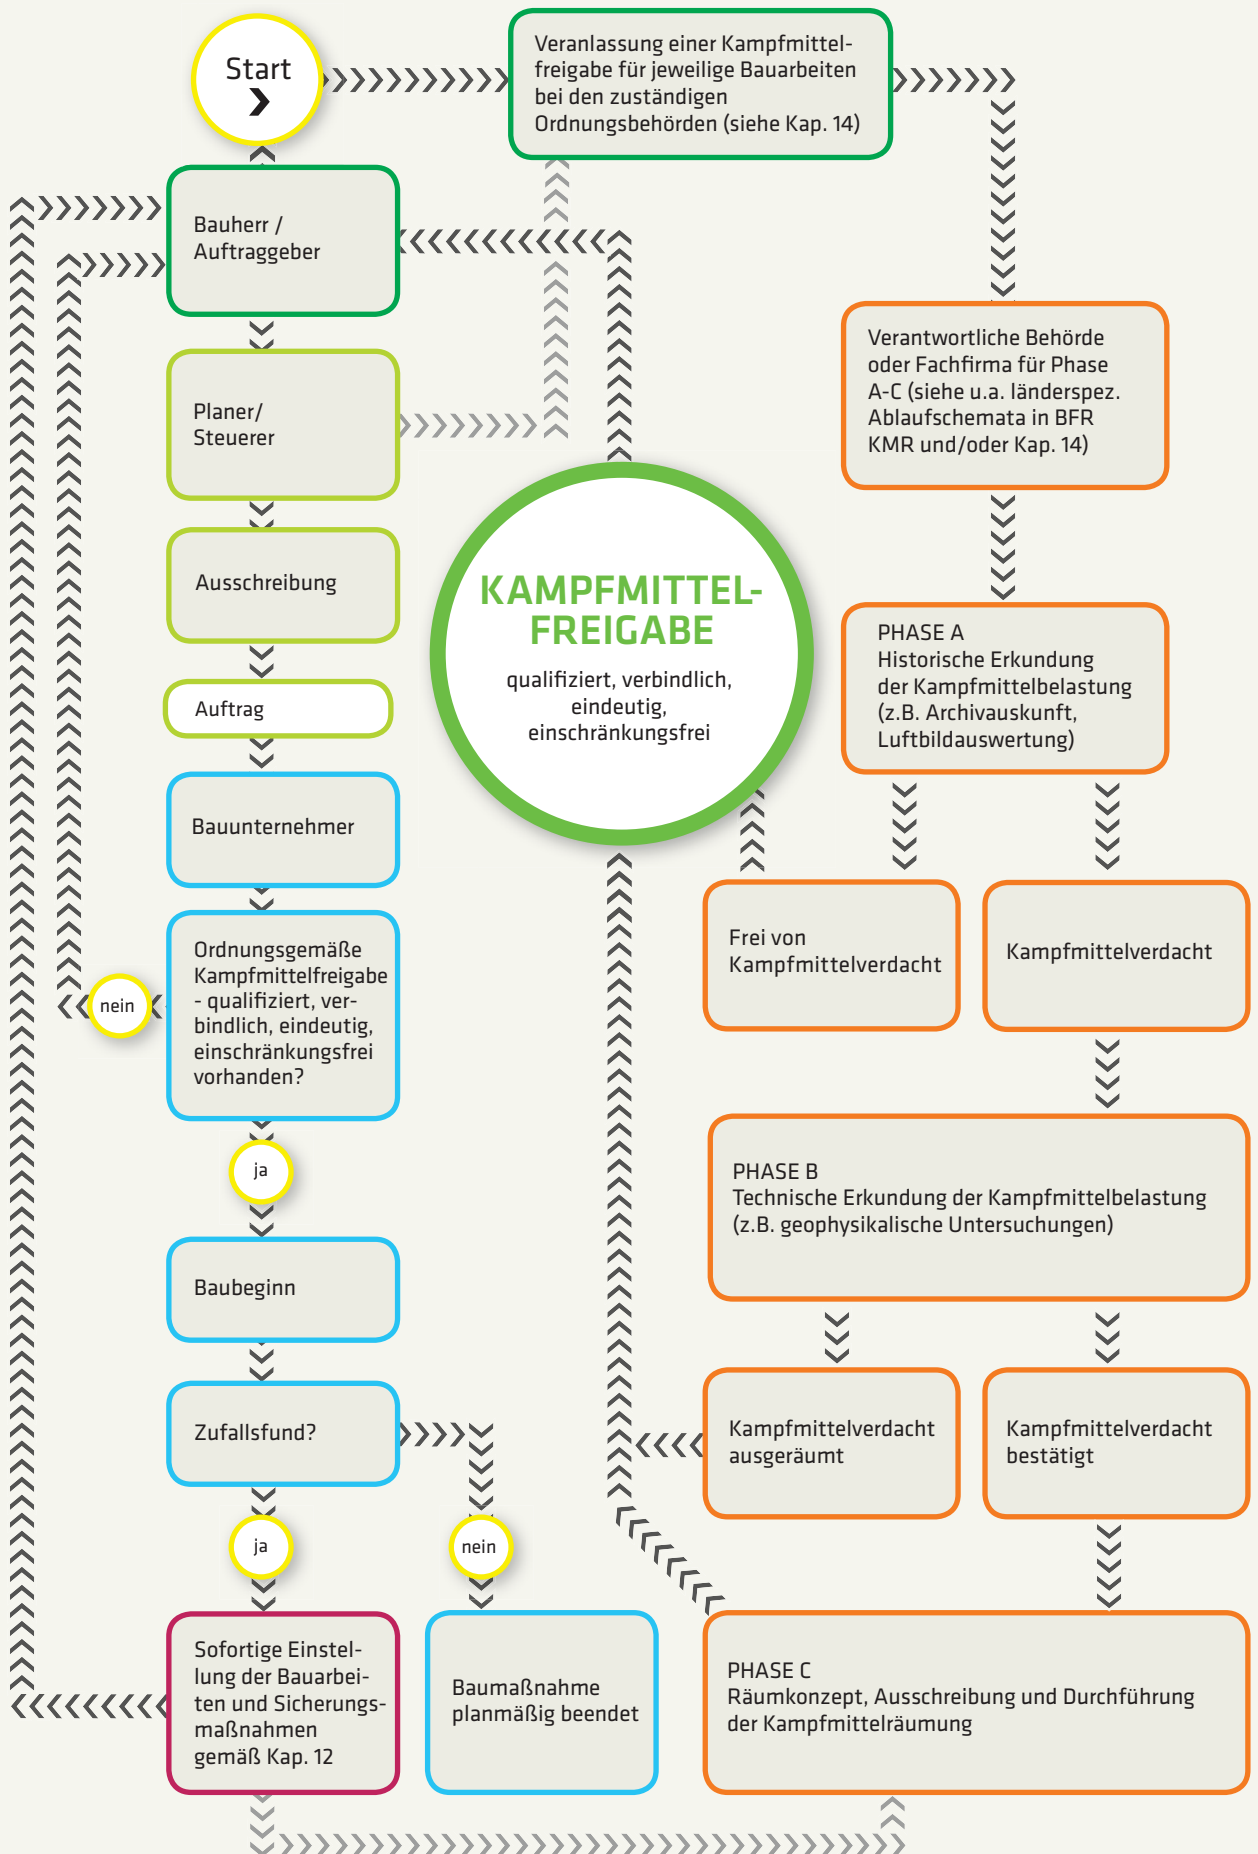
Start

Veranlassung einer Kampfmittelfreigabe für jeweilige Bauarbeiten bei den zuständigen Ordnungsbehörden (siehe Kap. 14)

Bauherr / Auftraggeber

Planer/ Steuerer

Ausschreibung

Auftrag

Bauunternehmer

Ordnungsgemäße Kampfmittelfreigabe - qualifiziert, verbindlich, eindeutig, einschränkungsfrei vorhanden?

nein

ja

Baubeginn

Zufallsfund?

ja

nein

Sofortige Einstellung der Bauarbeiten und Sicherungsmaßnahmen gemäß Kap. 12

Baumaßnahme planmäßig beendet

KAMPFMITTEL-FREIGABE

qualifiziert, verbindlich, eindeutig, einschränkungsfrei

Verantwortliche Behörde oder Fachfirma für Phase A-C (siehe u.a. länderspez. Ablaufschemata in BFR KMR und/oder Kap. 14)

PHASE A
Historische Erkundung der Kampfmittelbelastung (z.B. Archivauskunft, Luftbildauswertung)

Frei von Kampfmittelverdacht

Kampfmittelverdacht

PHASE B
Technische Erkundung der Kampfmittelbelastung (z.B. geophysikalische Untersuchungen)

Kampfmittelverdacht ausgeräumt

Kampfmittelverdacht bestätigt

PHASE C
Räumkonzept, Ausschreibung und Durchführung der Kampfmittelräumung